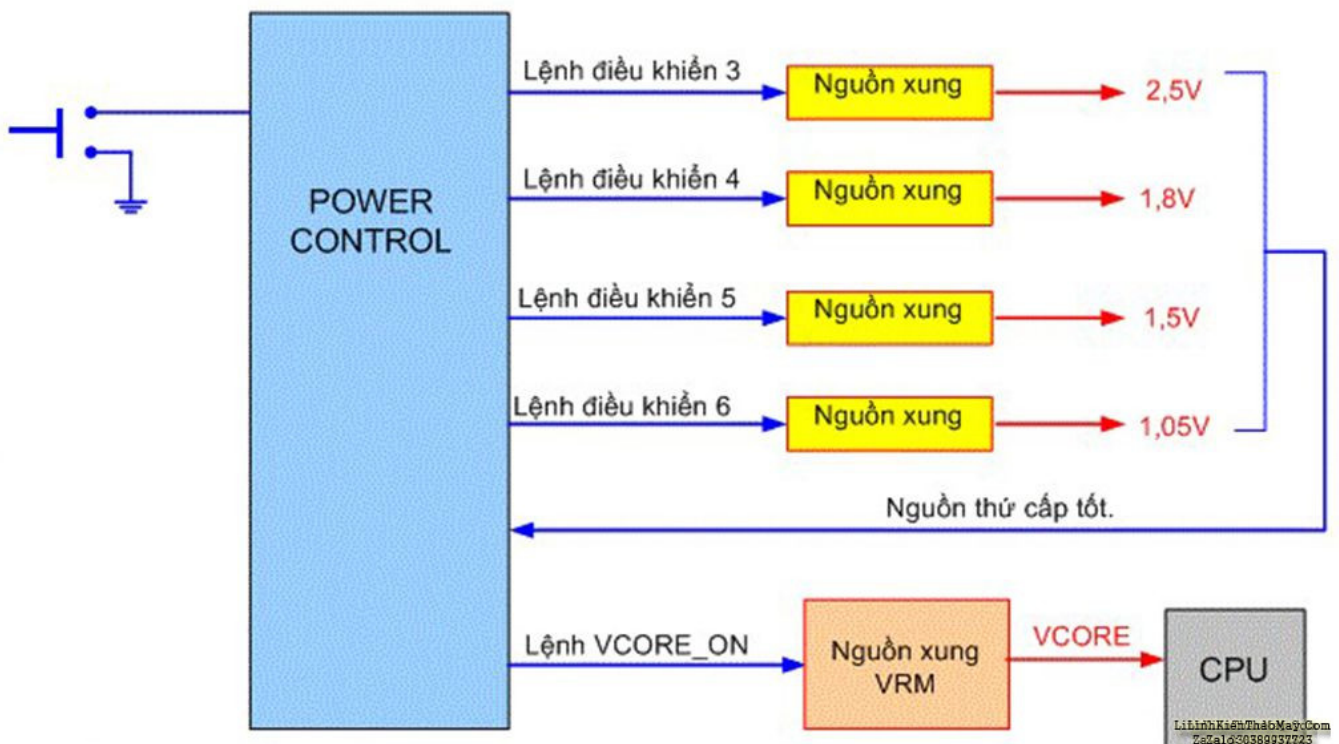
POWER CONTROL

Lệnh điều khiển 3
Nguồn xung
2,5V

Lệnh điều khiển 4
Nguồn xung
1,8V

Lệnh điều khiển 5
Nguồn xung
1,5V

Lệnh điều khiển 6
Nguồn xung
1,05V

Nguồn thứ cấp tốt.

Lệnh VCORE_ON
Nguồn xung VRM
VCORE
CPU

LiLinhKiệnThaoMayCom
ZaZalo:0389937723